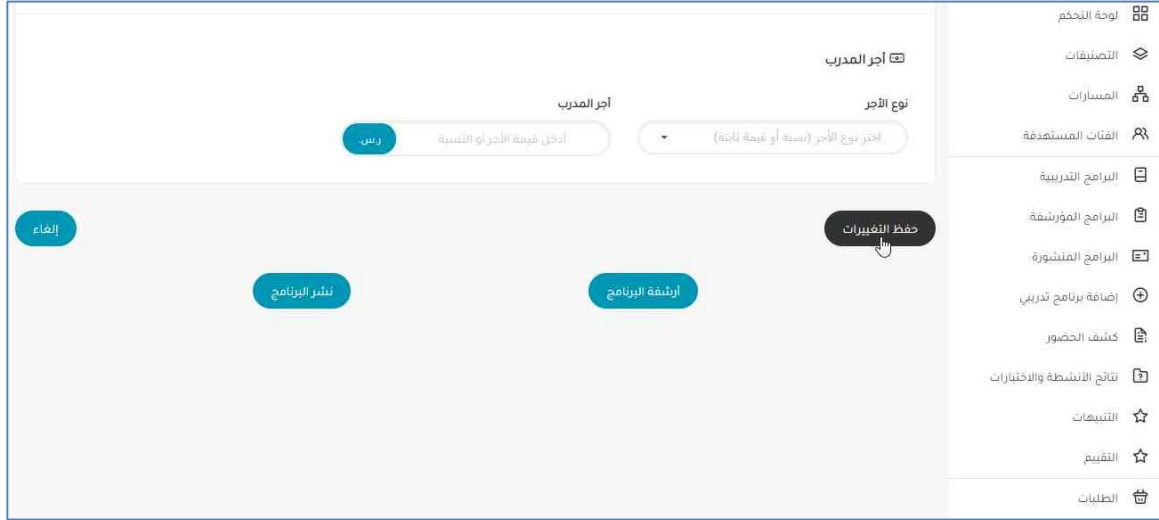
لوحة التحكم
التصنيفات
المسارات
الفئات المستهدفة
البرامج التدريبية
البرامج المؤرشفة
البرامج المنشورة
إضافة برنامج تدريبي
كشف الحضور
نتائج الأنشطة والاختبارات
التنبيهات
التقييم
الطلبات

أجر المدرب

نوع الأجر
اختر نوع الأجر (نسبة أو قيمة ثابتة)

أجر المدرب
أدخل قيمة الأجر أو النسبة
ر.س.

حفظ التغييرات
إلغاء
أرشفة البرنامج
نشر البرنامج